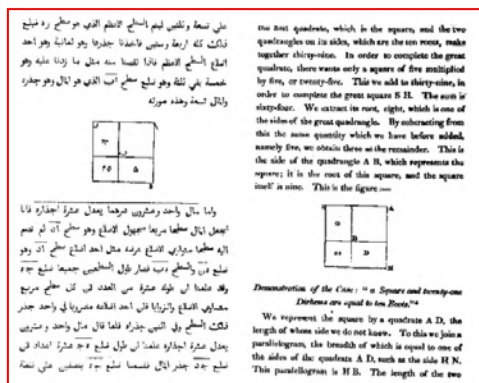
على تسعة وثلثين ليتم السطح الاعظم الذي هو سطح ره فبلغ ذلك كله اربعة وستين فاخذنا جذرها وهو ثمانية وهو احد اضلاع السطح الاعظم فاذا نقصنا منه مثل ما زدنا عليه وهو خمسة بقي ثلثة وهو ضلع سطح اب الذي هو المال وهو جذره والمال تسعة وهذه صورته

ج ، ب ، ٢٥ ، ه

واما مال واحد وعشرون درهما يعدل عشرة اجذاره فانا نجعل المال سطحا مربعا مجهول الاضلاع وهو سطح اد ثم نضم اليه سطحا متوازي الاضلاع عرضه مثل احد اضلاع سطح اد وهو ضلع دن والسطح دب فصار طول السطحين جميعا ضلع جه وقد علمنا ان طوله عشرة من العدد لان كل سطح مربع متساوي الاضلاع والزوايا فان احد اضلاعه مضروبا في واحد جذر ذلك السطح وفي اثنين جذراه فلما قال مال واحد وعشرون يعدل عشرة اجذاره علمنا ان طول ضلع جه عشرة اعداد لان ضلع جد جذر المال فقسمنا ضلع جه بنصفين على نقطة

the first quadrate, which is the square, and the two quadrangles on its sides, which are the ten roots, make together thirty-nine. In order to complete the great quadrate, there wants only a square of five multiplied by five, or twenty-five. This we add to thirty-nine, in order to complete the great square S H. The sum is sixty-four. We extract its root, eight, which is one of the sides of the great quadrangle. By subtracting from this the same quantity which we have before added, namely five, we obtain three as the remainder. This is the side of the quadrangle A B, which represents the square; it is the root of this square, and the square itself is nine. This is the figure:—

Demonstration of the Case: "a Square and twenty-one Dirhems are equal to ten Roots."*

We represent the square by a quadrate A D, the length of whose side we do not know. To this we join a parallelogram, the breadth of which is equal to one of the sides of the quadrate A D, such as the side H N. This parallelogram is H B. The length of the two